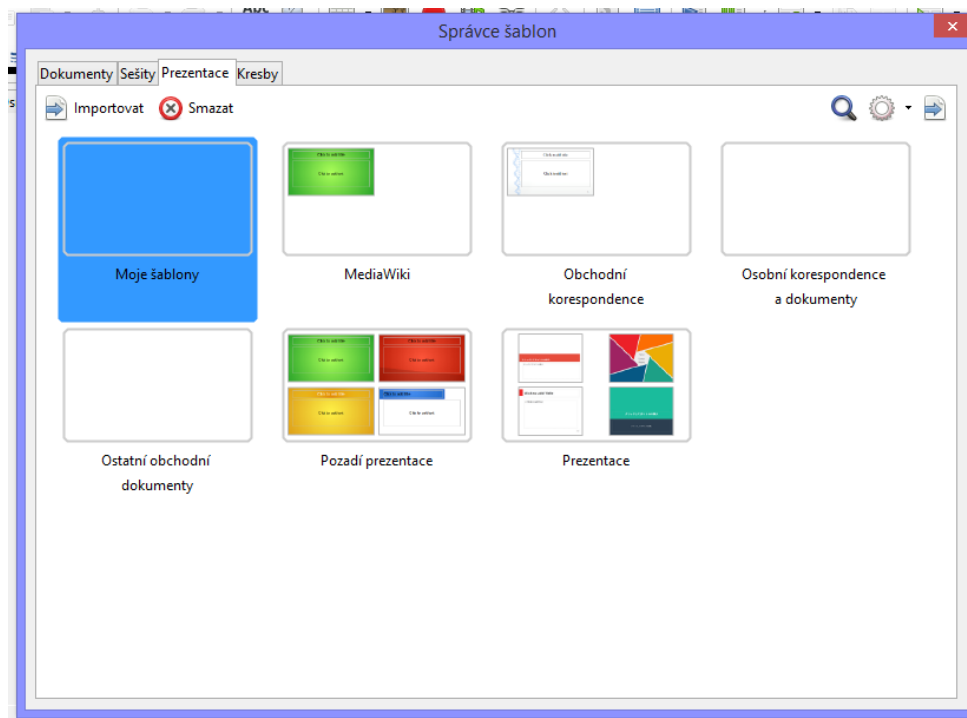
Správce šablon

Dokumenty Sešity Prezentace Kresby

Importovat Smazat

Moje šablony

MediaWiki

Obchodní korespondence

Osobní korespondence a dokumenty

Ostatní obchodní dokumenty

Pozadí prezentace

Prezentace